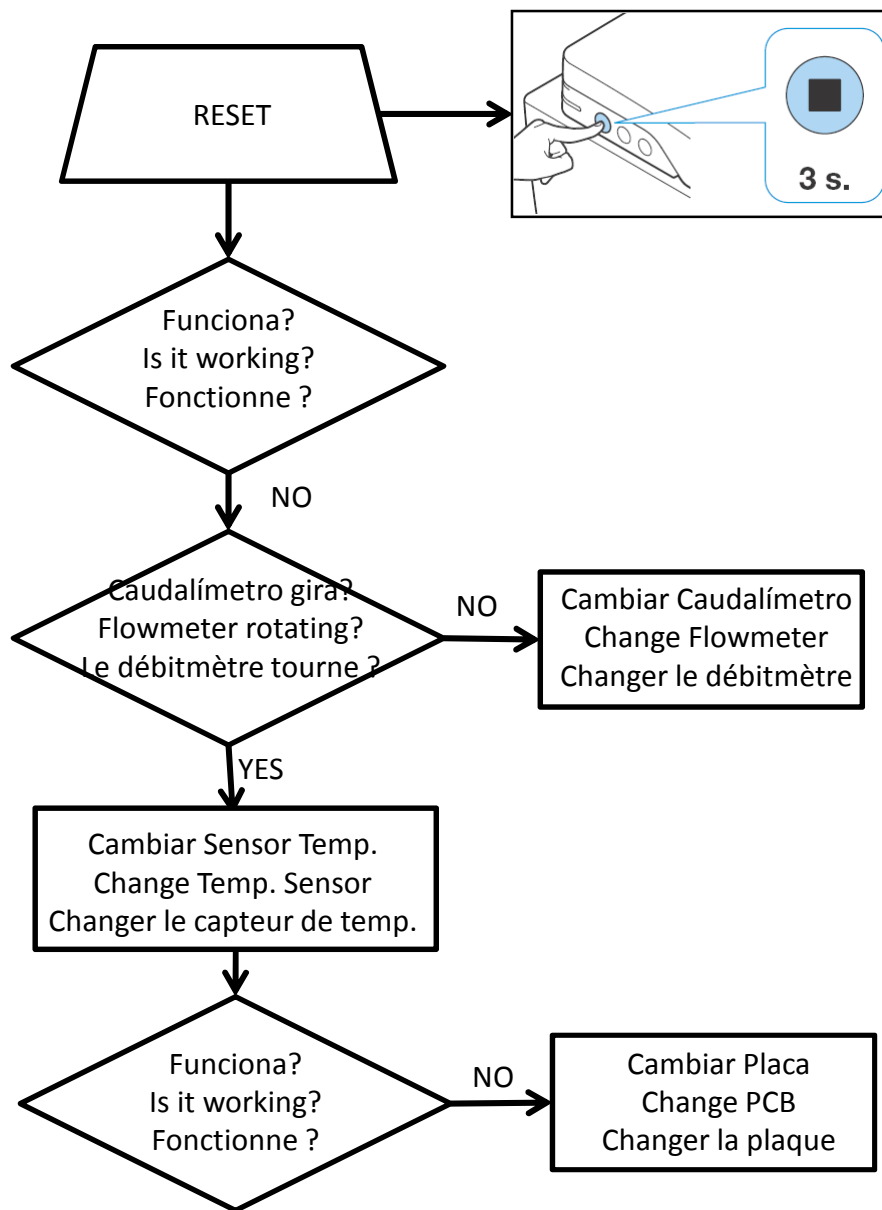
RESET

3 s.

Funciona?
Is it working?
Fonctionne ?

NO

Caudalímetro gira?
Flowmeter rotating?
Le débitmètre tourne ?

NO

Cambiar Caudalímetro
Change Flowmeter
Changer le débitmètre

YES

Cambiar Sensor Temp.
Change Temp. Sensor
Changer le capteur de temp.

Funciona?
Is it working?
Fonctionne ?

NO

Cambiar Placa
Change PCB
Changer la plaque